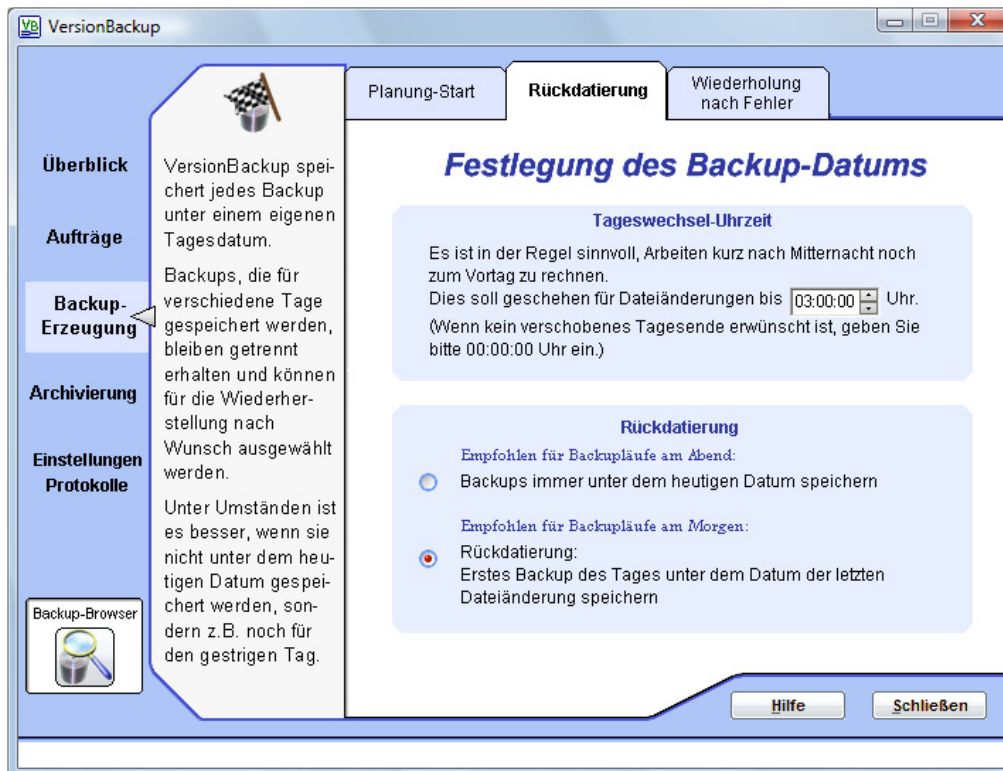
VB VersionBackup

Überblick

Aufträge

Backup-Erzeugung

Archivierung

Einstellungen Protokolle

Backup-Browser

VersionBackup speichert jedes Backup unter einem eigenen Tagesdatum.

Backups, die für verschiedene Tage gespeichert werden, bleiben getrennt erhalten und können für die Wiederherstellung nach Wunsch ausgewählt werden.

Unter Umständen ist es besser, wenn sie nicht unter dem heutigen Datum gespeichert werden, sondern z.B. noch für den gestrigen Tag.

Planung-Start | Rückdatierung | Wiederholung nach Fehler

Festlegung des Backup-Datums

Tageswechsel-Uhrzeit

Es ist in der Regel sinnvoll, Arbeiten kurz nach Mitternacht noch zum Vortag zu rechnen.
Dies soll geschehen für Dateiänderungen bis 03:00:00 Uhr.
(Wenn kein verschobenes Tagesende erwünscht ist, geben Sie bitte 00:00:00 Uhr ein.)

Rückdatierung

Empfohlen für Backupläufe am Abend:

Backups immer unter dem heutigen Datum speichern

Empfohlen für Backupläufe am Morgen:

Rückdatierung:
Erstes Backup des Tages unter dem Datum der letzten Dateiänderung speichern

Hilfe

Schließen